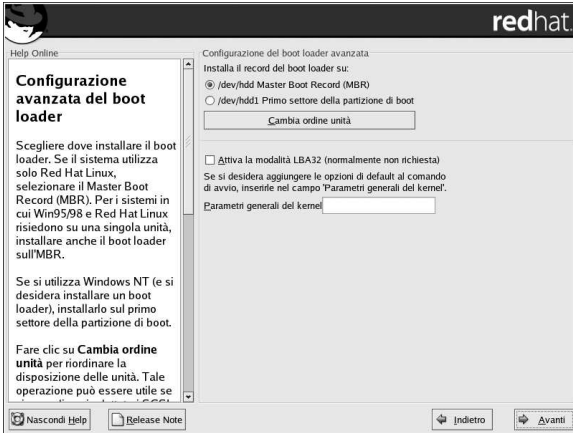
redhat.

Help Online

Configurazione avanzata del boot loader

Scegliere dove installare il boot loader. Se il sistema utilizza solo Red Hat Linux, selezionare il Master Boot Record (MBR). Per i sistemi in cui Win95/98 e Red Hat Linux risiedono su una singola unità, installare anche il boot loader sull'MBR.

Se si utilizza Windows NT (e si desidera installare un boot loader), installarlo sul primo settore della partizione di boot.

Fare clic su **Cambia ordine unità** per riordinare la disposizione delle unità. Tale operazione può essere utile se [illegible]

Configurazione del boot loader avanzata

Installa il record del boot loader su:

/dev/hdd Master Boot Record (MBR)

/dev/hdd1 Primo settore della partizione di boot

Cambia ordine unità

Attiva la modalità LBA32 (normalmente non richiesta)

Se si desidera aggiungere le opzioni di default al comando di avvio, inserirle nel campo 'Parametri generali del kernel'.

Parametri generali del kernel

Nascondi Help

Release Note

Indietro

Avanti